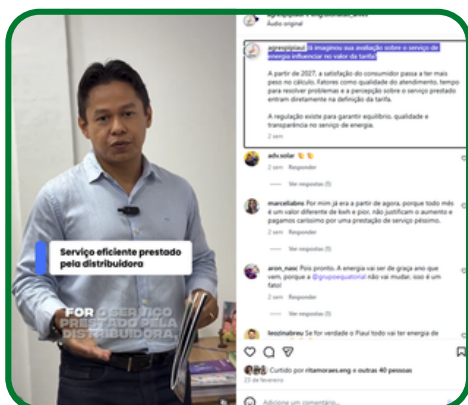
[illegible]
Áudio original

agrespipiaui Já imaginou sua avaliação sobre o serviço de energia influenciar no valor da tarifa?

A partir de 2027, a satisfação do consumidor passa a ter mais peso no cálculo. Fatores como qualidade do atendimento, tempo para resolver problemas e a percepção sobre o serviço prestado entram diretamente na definição da tarifa.

A regulação existe para garantir equilíbrio, qualidade e transparência no serviço de energia.

2 sem

adv.solar 👏👏
2 sem Responder
— Ver respostas (1)

marcelizabro Por mim já era a partir de agora, porque todo mês é um valor diferente de kwh e pior, não justificam o aumento e pagamos caríssimo por uma prestação de serviço péssimo.
2 sem Responder
— Ver respostas (1)

aron_nasc Pois pronto. A energia vai ser de graça ano que vem, porque a @grupoequatorial não vai mudar, isso é um fato!
2 sem Responder
— Ver respostas (1)

leozinabreu Se for verdade o Piauí todo vai ter energia de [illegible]

Curtido por ritamoraes.eng e outras 40 pessoas
23 de fevereiro

Adicione um comentário...

Serviço eficiente prestado pela distribuidora

FOR O SERVIÇO PRESTADO PELA DISTRIBUIDORA